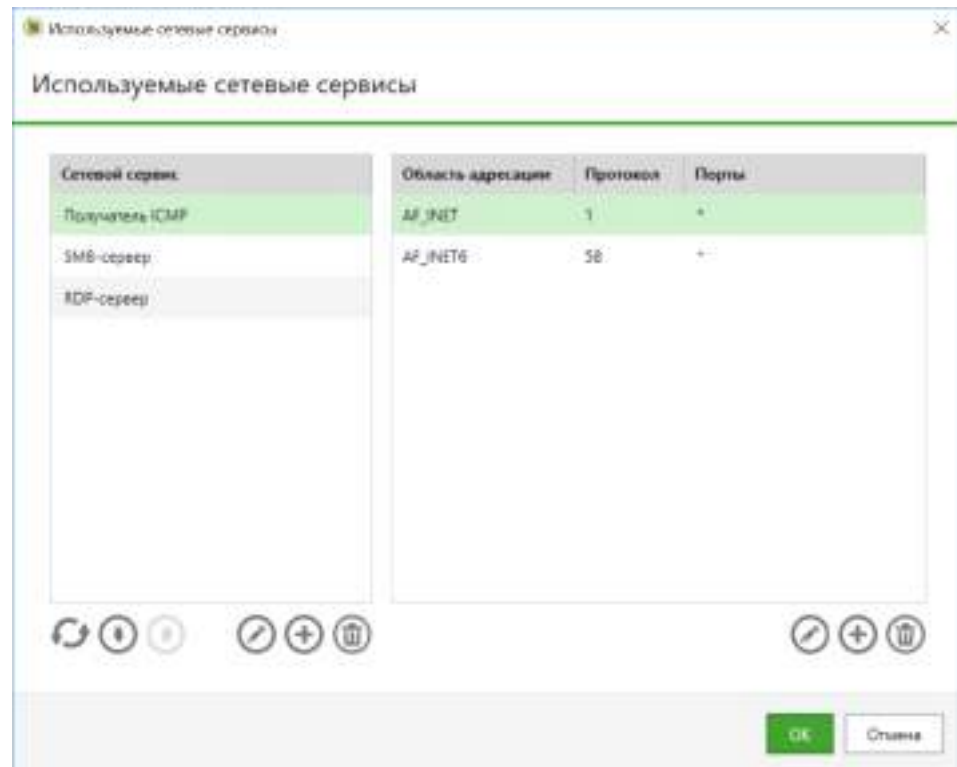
Используемые сетевые сервисы

Используемые сетевые сервисы

| Сетевой сервис |
|---|
| Получатель ICMP |
| SMB-сервер |
| RDP-сервер |

| Область адресации | Протокол | Порты |
|---|---|---|
| AF_INET | 1 | * |
| AF_INET6 | 58 | * |

OK

Отмена